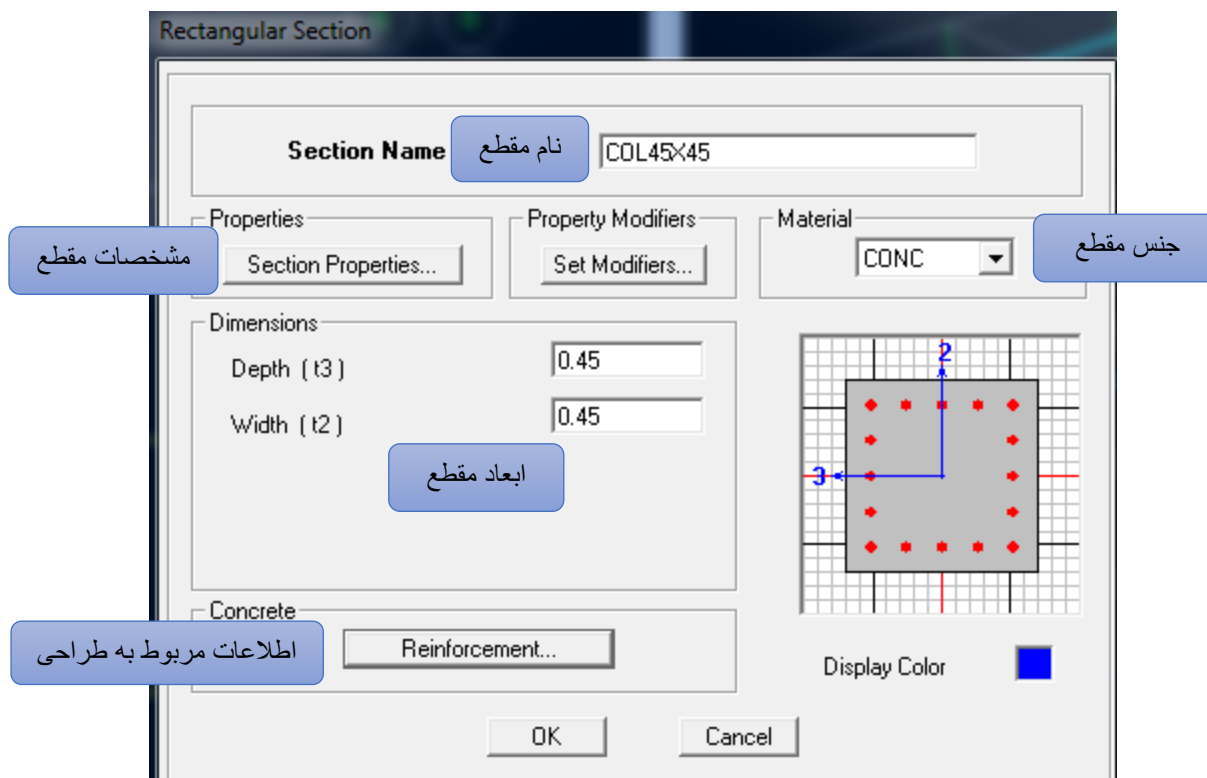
Rectangular Section

Section Name نام مقطع COL45X45

Properties
مشخصات مقطع
Section Properties...

Property Modifiers
Set Modifiers...

Material
CONC
جنس مقطع

Dimensions
Depth (t3) 0.45
Width (t2) 0.45
ابعاد مقطع

2
3

Concrete
اطلاعات مربوط به طراحی
Reinforcement...

Display Color

OK Cancel